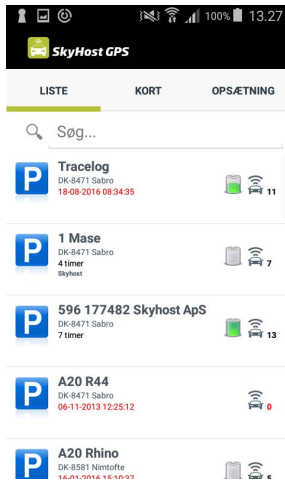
100% 13.27

SkyHost GPS

LISTE
KORT
OPSÆTNING

Søg...

P
Tracelog
DK-8471 Sabro
18-08-2016 08:34:35
11

P
1 Mase
DK-8471 Sabro
4 timer
Skyhost
7

P
596 177482 Skyhost ApS
DK-8471 Sabro
7 timer
13

P
A20 R44
DK-8471 Sabro
06-11-2013 12:25:12
0

P
A20 Rhino
DK-8581 Nimtofte
16-01-2016 15:10:37
5